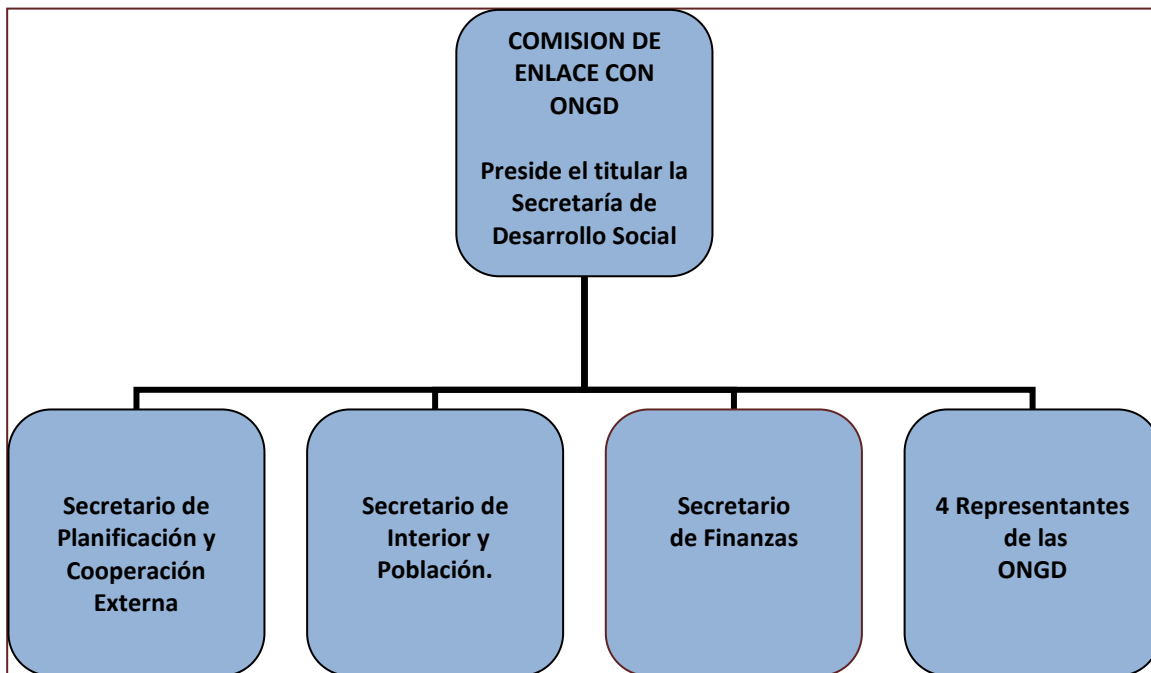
COMISION DE ENLACE CON ONGD

Preside el titular la Secretaría de Desarrollo Social

Secretario de Planificación y Cooperación Externa

Secretario de Interior y Población.

Secretario de Finanzas

4 Representantes de las ONGD